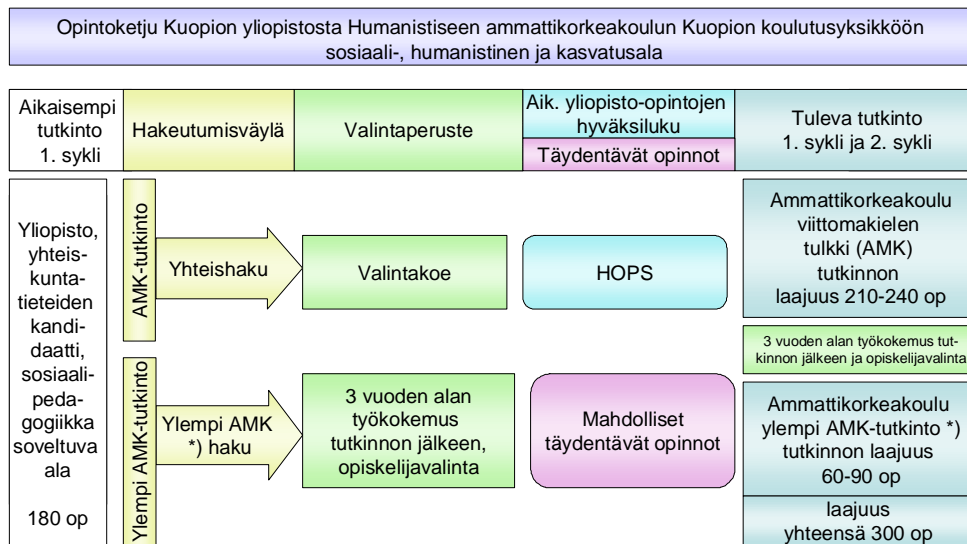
Opintoketju Kuopion yliopistosta Humanistiseen ammattikorkeakoulun Kuopion koulutusyksikköön sosiaali-, humanistinen ja kasvatusala

Aikaisempi tutkinto 1. sykli

Hakeutumisväylä

Valintaperuste

Aik. yliopisto-opintojen hyväksiluku

Täydentävät opinnot

Tuleva tutkinto 1. sykli ja 2. sykli

Yliopisto, yhteiskuntatieteiden kandidaatti, sosiaalipedagogiikka soveltuva ala

180 op

AMK-tutkinto

Yhteishaku

Valintakoe

HOPS

Ammattikorkeakoulu viittomakielen tulkki (AMK) tutkinnon laajuus 210-240 op

3 vuoden alan työkokemus tutkinnon jälkeen ja opiskelijavalinta

Ylempi AMK-tutkinto

Ylempi AMK *) haku

3 vuoden alan työkokemus tutkinnon jälkeen, opiskelijavalinta

Mahdolliset täydentävät opinnot

Ammattikorkeakoulu ylempi AMK-tutkinto *) tutkinnon laajuus 60-90 op

laajuus yhteensä 300 op